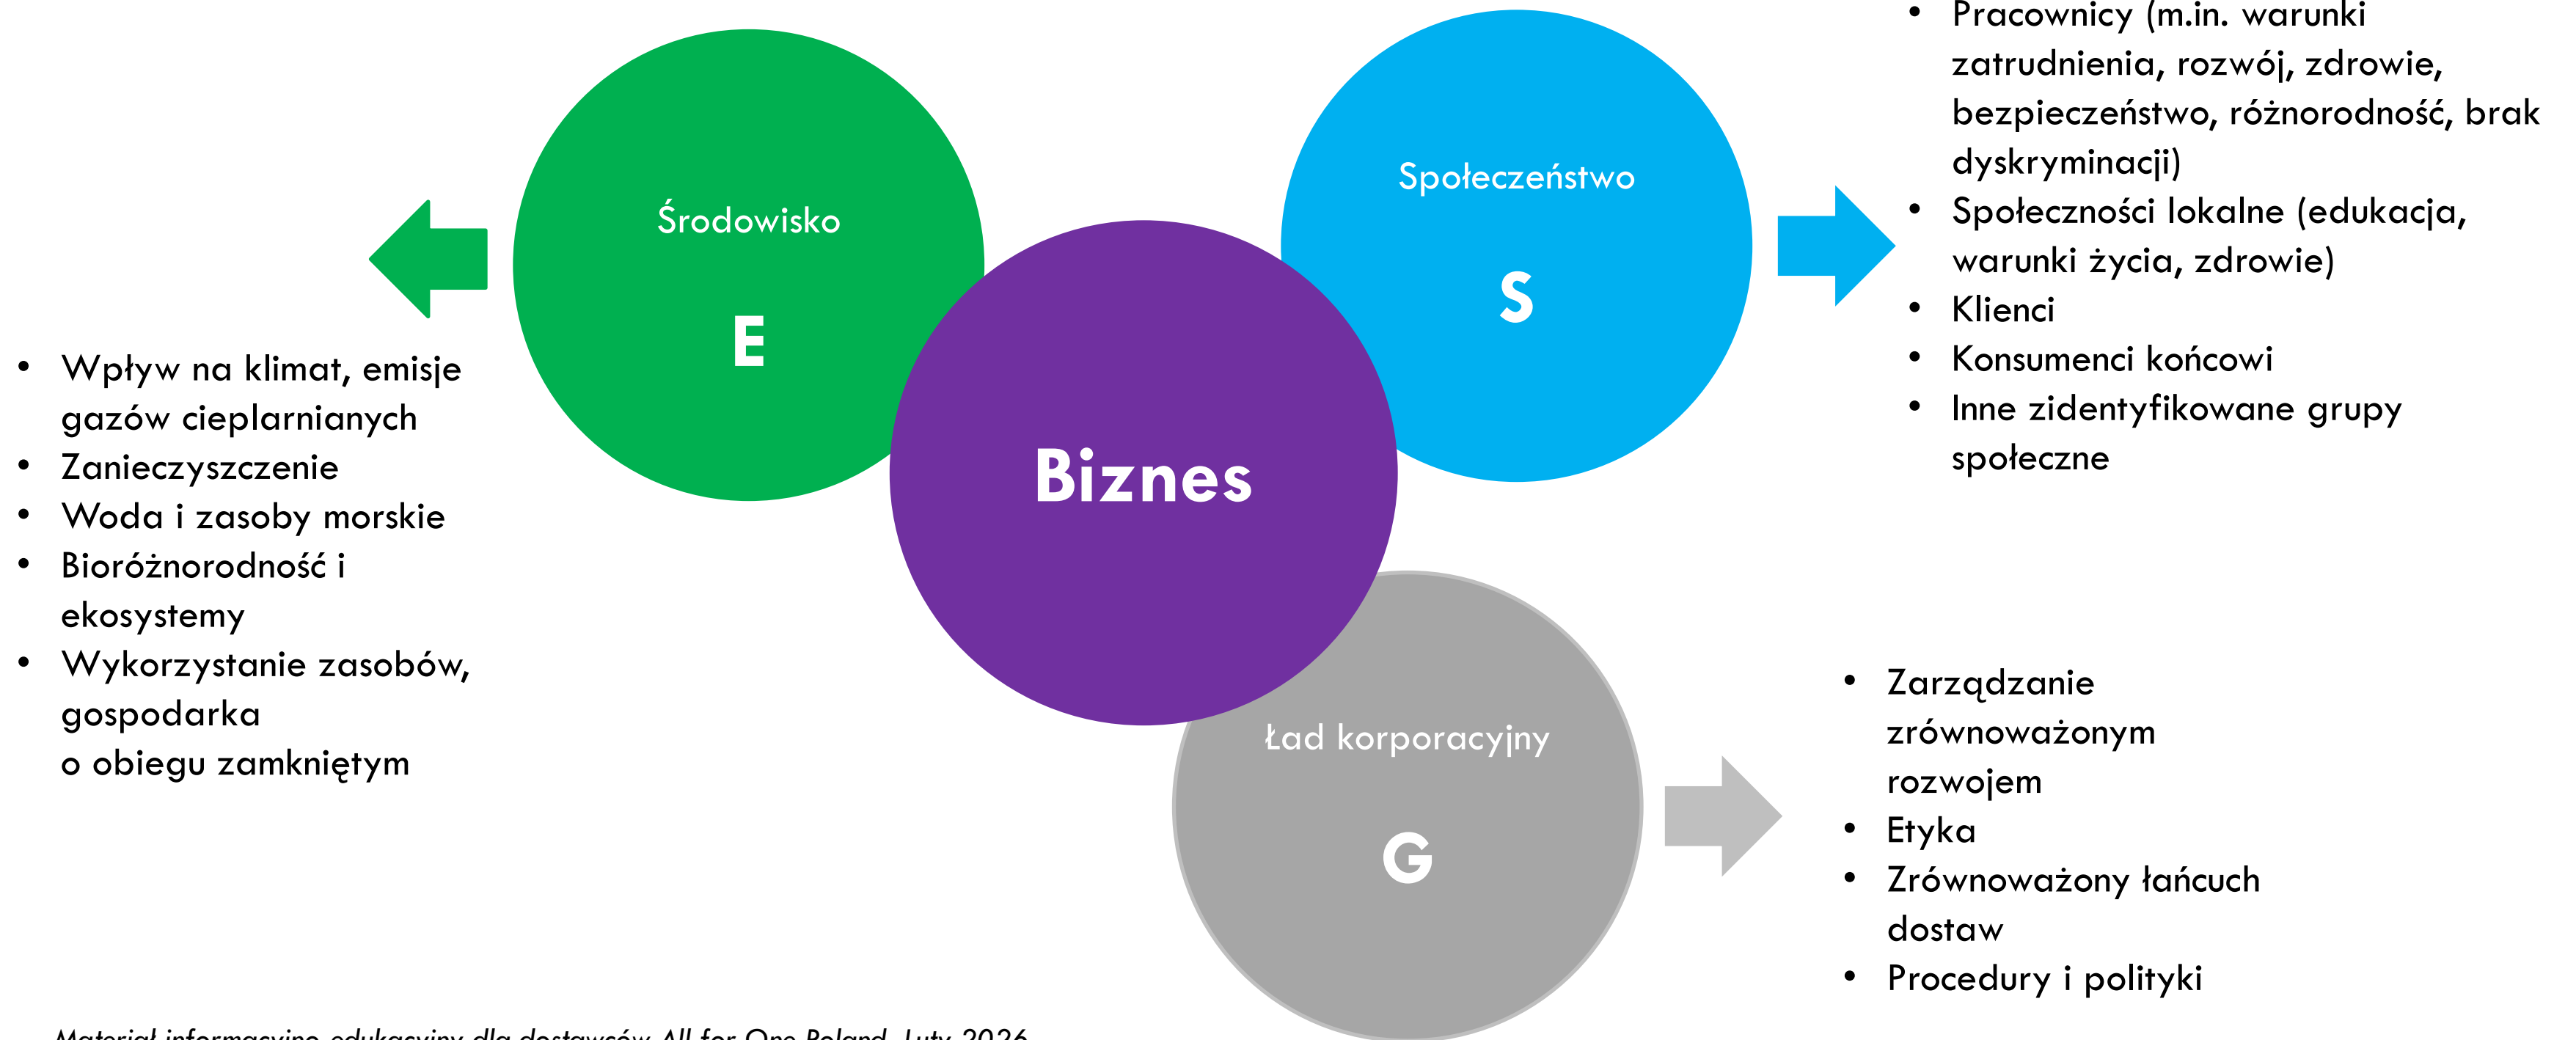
Środowisko

E

Społeczeństwo

S

Biznes

Ład korporacyjny

G

- Wpływ na klimat, emisje gazów cieplarnianych
- Zanieczyszczenie
- Woda i zasoby morskie
- Bioróżnorodność i ekosystemy
- Wykorzystanie zasobów, gospodarka o obiegu zamkniętym

- Pracownicy (m.in. warunki zatrudnienia, rozwój, zdrowie, bezpieczeństwo, różnorodność, brak dyskryminacji)
- Społeczności lokalne (edukacja, warunki życia, zdrowie)
- Klienci
- Konsumenci końcowi
- Inne zidentyfikowane grupy społeczne

- Zarządzanie zrównoważonym rozwojem
- Etyka
- Zrównoważony łańcuch dostaw
- Procedury i polityki

Materiał informacyjno-edukacyjny dla dostawców All for One Poland, Luty 2026